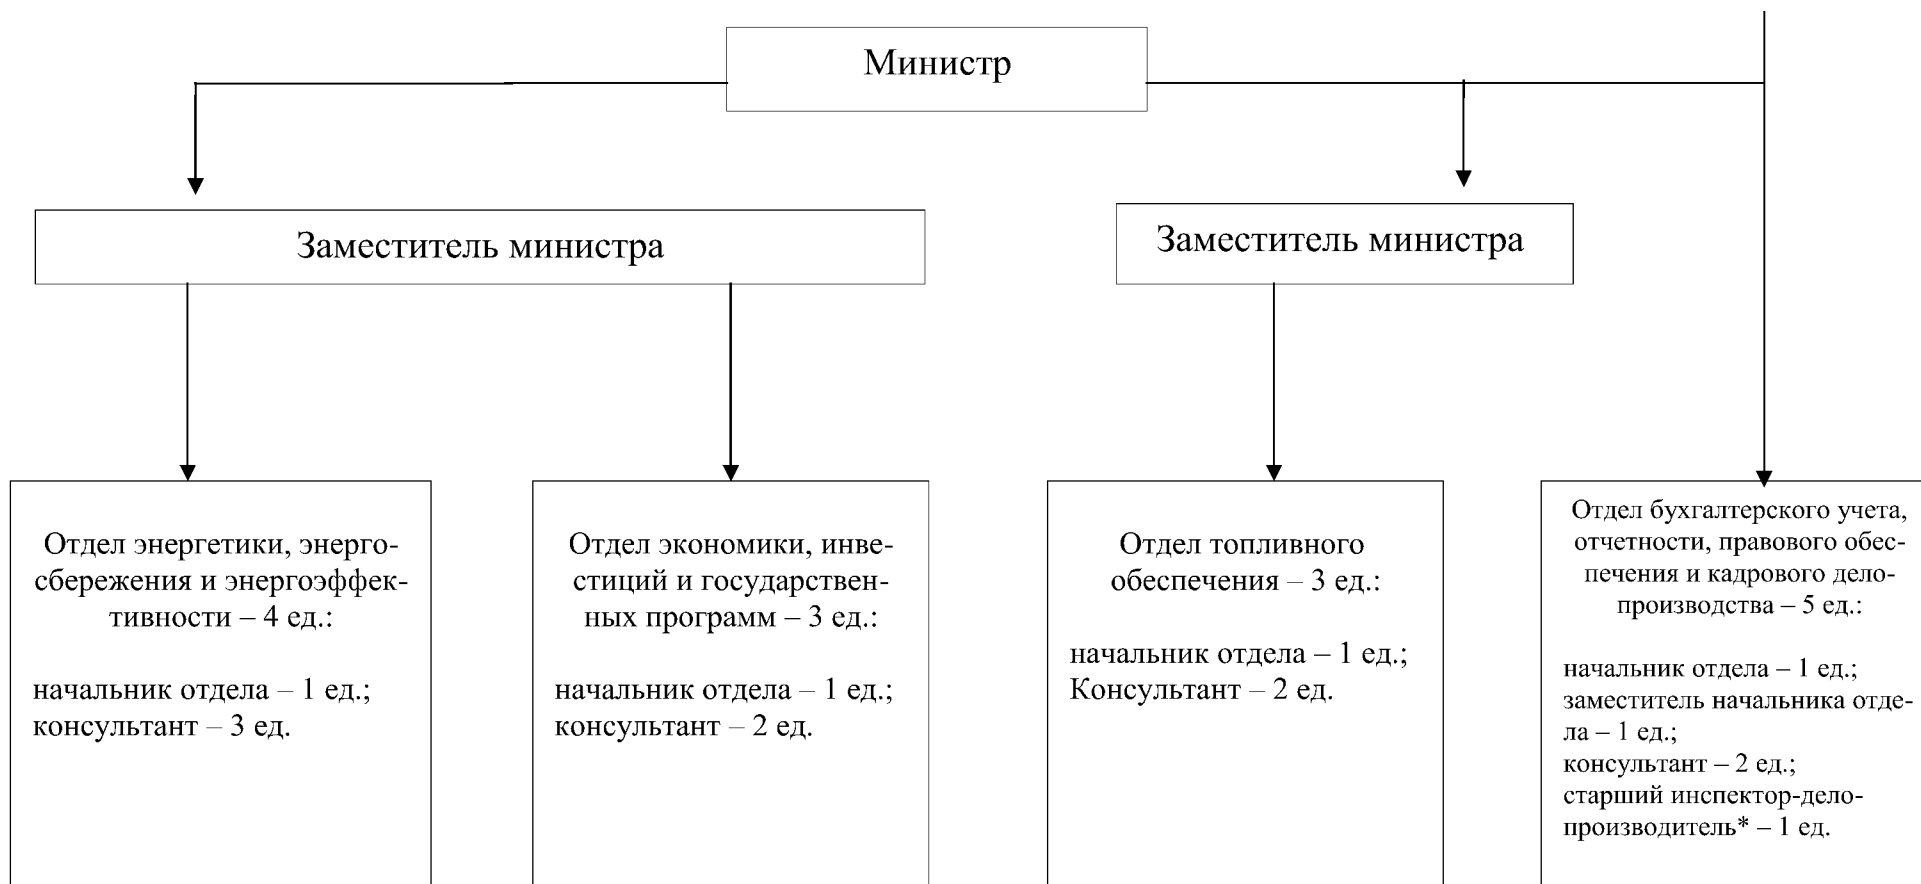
Министр

Заместитель министра

Заместитель министра

Отдел энергетики, энергосбережения и энергоэффективности – 4 ед.:

начальник отдела – 1 ед.;
консультант – 3 ед.

Отдел экономики, инвестиций и государственных программ – 3 ед.:

начальник отдела – 1 ед.;
консультант – 2 ед.

Отдел топливного обеспечения – 3 ед.:

начальник отдела – 1 ед.;
Консультант – 2 ед.

Отдел бухгалтерского учета, отчетности, правового обеспечения и кадрового делопроизводства – 5 ед.:

начальник отдела – 1 ед.;
заместитель начальника отдела – 1 ед.;
консультант – 2 ед.;
старший инспектор-делопроизводитель* – 1 ед.